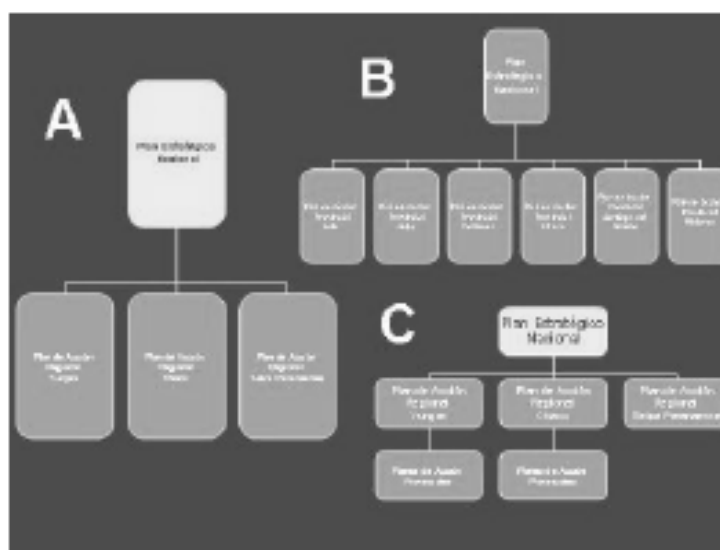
A

Plan Estratégico Nacional

Plan de Acción Regional Tunguá

Plan de Acción Regional Chaco

Plan de Acción Regional Salas Provenzanas

B

Plan Estratégico Nacional

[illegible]

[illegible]

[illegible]

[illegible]

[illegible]

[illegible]

C

Plan Estratégico Nacional

Plan de Acción Regional Tunguá

Plan de Acción Regional Chaco

Plan de Acción Regional Salas Provenzanas

Plan de Acción Provincial

Plan de Acción Provincial